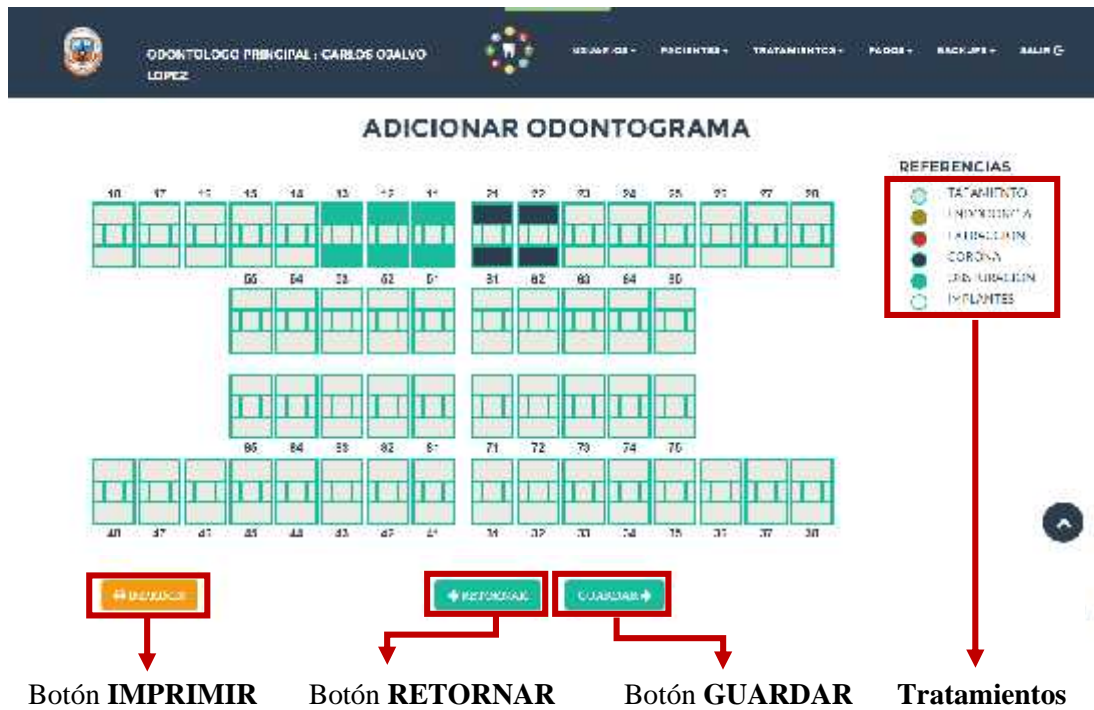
ODONTOLOGO PRINCIPAL : CARLOS OGALVO LOPEZ

USUARIOS ▾ PACIENTES ▾ TRATAMIENTOS ▾ PAGOS ▾ BACKUPS ▾ SALIR

ADICIONAR ODONTOGRAMA

REFERENCIAS
TRATAMIENTO
ENDODONCIA
EXTRACCION
CORONA
OBTURACION
IMPLANTES

18 17 16 15 14 13 12 11 21 22 23 24 25 26 27 28

55 54 53 52 51 61 62 63 64 65

85 84 83 82 81 71 72 73 74 75

48 47 46 45 44 43 42 41 31 32 33 34 35 36 37 38

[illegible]

RETORNAR

GUARDAR

Botón IMPRIMIR Botón RETORNAR Botón GUARDAR Tratamientos